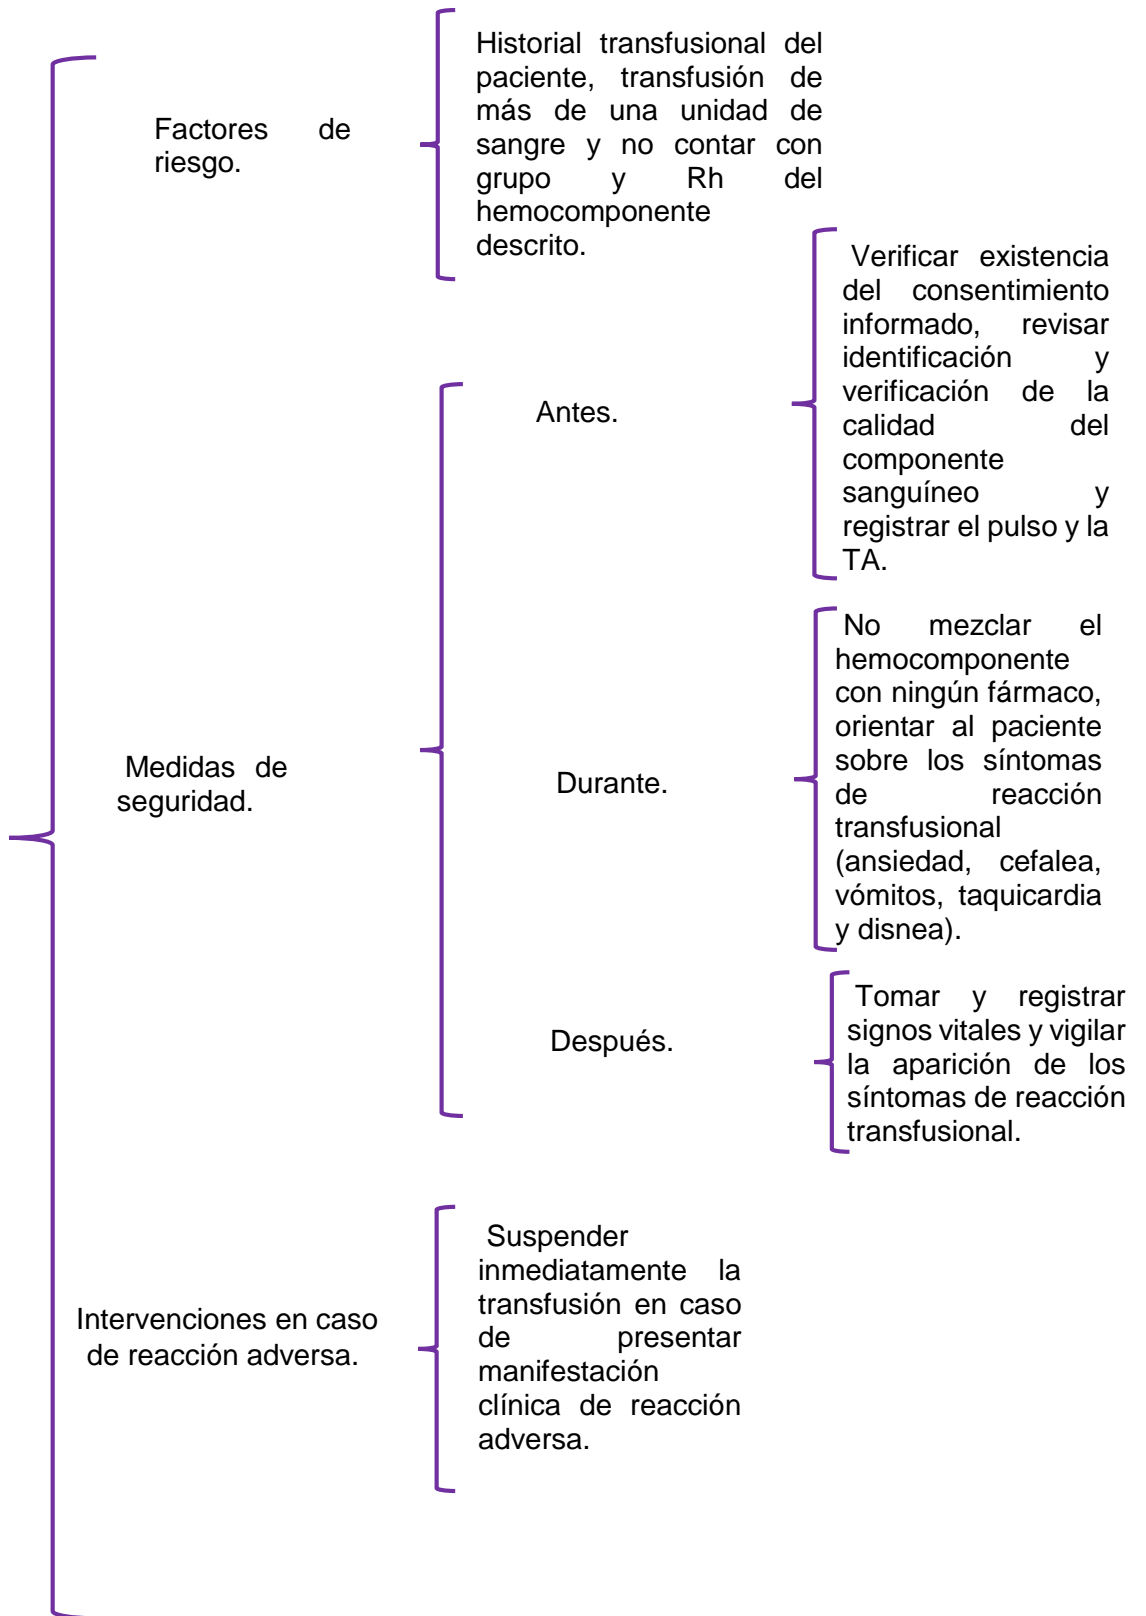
Factores de riesgo.

Historial transfusional del paciente, transfusión de más de una unidad de sangre y no contar con grupo y Rh del hemocomponente descrito.

Medidas de seguridad.

Antes.

Verificar existencia del consentimiento informado, revisar identificación y verificación de la calidad del componente sanguíneo y registrar el pulso y la TA.

Durante.

No mezclar el hemocomponente con ningún fármaco, orientar al paciente sobre los síntomas de reacción transfusional (ansiedad, cefalea, vómitos, taquicardia y disnea).

Después.

Tomar y registrar signos vitales y vigilar la aparición de los síntomas de reacción transfusional.

Intervenciones en caso de reacción adversa.

Suspender inmediatamente la transfusión en caso de presentar manifestación clínica de reacción adversa.